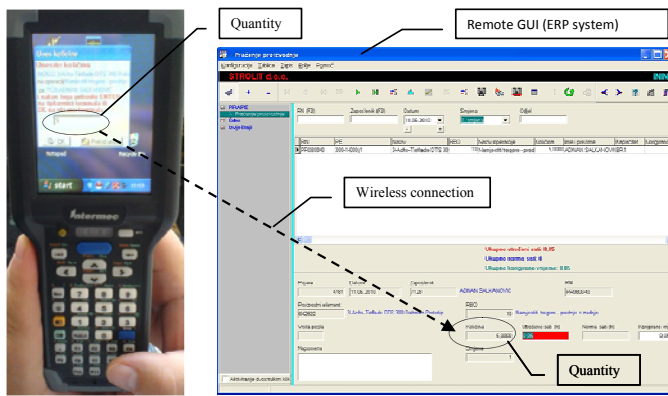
Quantity

Remote GUI (ERP system)

Wireless connection

Quantity

Praćenje proizvodnje

Konfiguracija Šifarnici Zapisi Izlaz Pomoć

STROLIT d.o.o.

PRAĆENJE

Praćenje proizvodnje

Šifre

Izvještaji

RN (F3)

Zaposlenik (F8)

Datum

Smjena

Odjel

Ukupno stvarni sati 0,05

Ukupno norma sati 0

Ukupno izgubljeno vrijeme: 0,05

ADNAN SALKANOVIĆ

Kolicina

Napomena

start

intermec